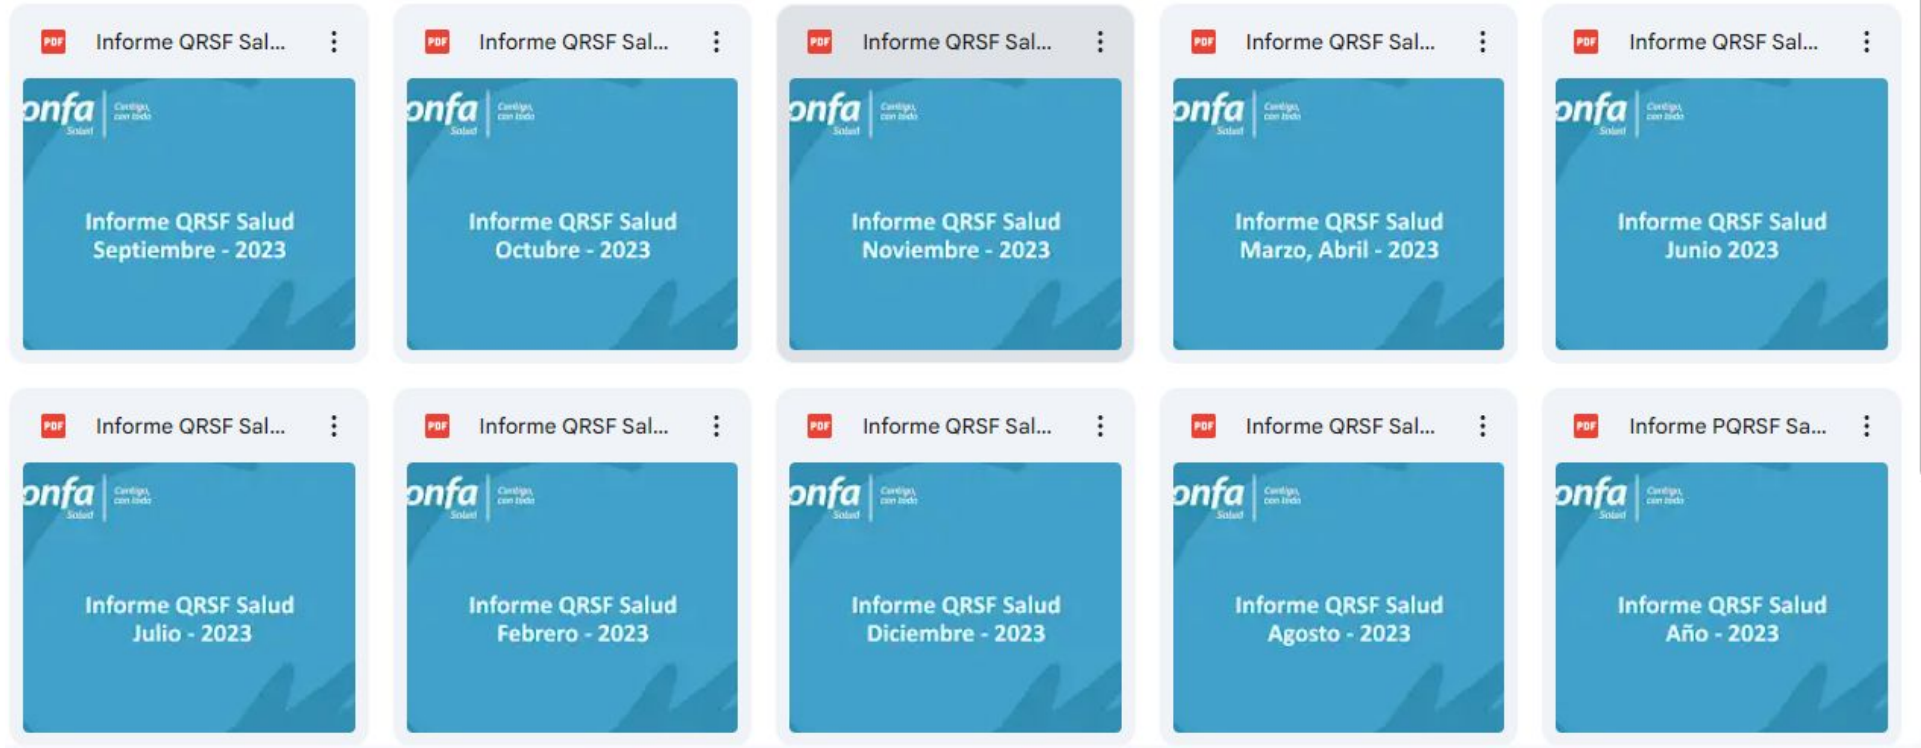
PDF Informe QRSF Sal...

onfa Salud | Contigo, con todo

Informe QRSF Salud Septiembre - 2023

PDF Informe QRSF Sal...

onfa Salud | Contigo, con todo

Informe QRSF Salud Octubre - 2023

PDF Informe QRSF Sal...

onfa Salud | Contigo, con todo

Informe QRSF Salud Noviembre - 2023

PDF Informe QRSF Sal...

onfa Salud | Contigo, con todo

Informe QRSF Salud Marzo, Abril - 2023

PDF Informe QRSF Sal...

onfa Salud | Contigo, con todo

Informe QRSF Salud Junio 2023

PDF Informe QRSF Sal...

onfa Salud | Contigo, con todo

Informe QRSF Salud Julio - 2023

PDF Informe QRSF Sal...

onfa Salud | Contigo, con todo

Informe QRSF Salud Febrero - 2023

PDF Informe QRSF Sal...

onfa Salud | Contigo, con todo

Informe QRSF Salud Diciembre - 2023

PDF Informe QRSF Sal...

onfa Salud | Contigo, con todo

Informe QRSF Salud Agosto - 2023

PDF Informe PQRSF Sa...

onfa Salud | Contigo, con todo

Informe QRSF Salud Año - 2023